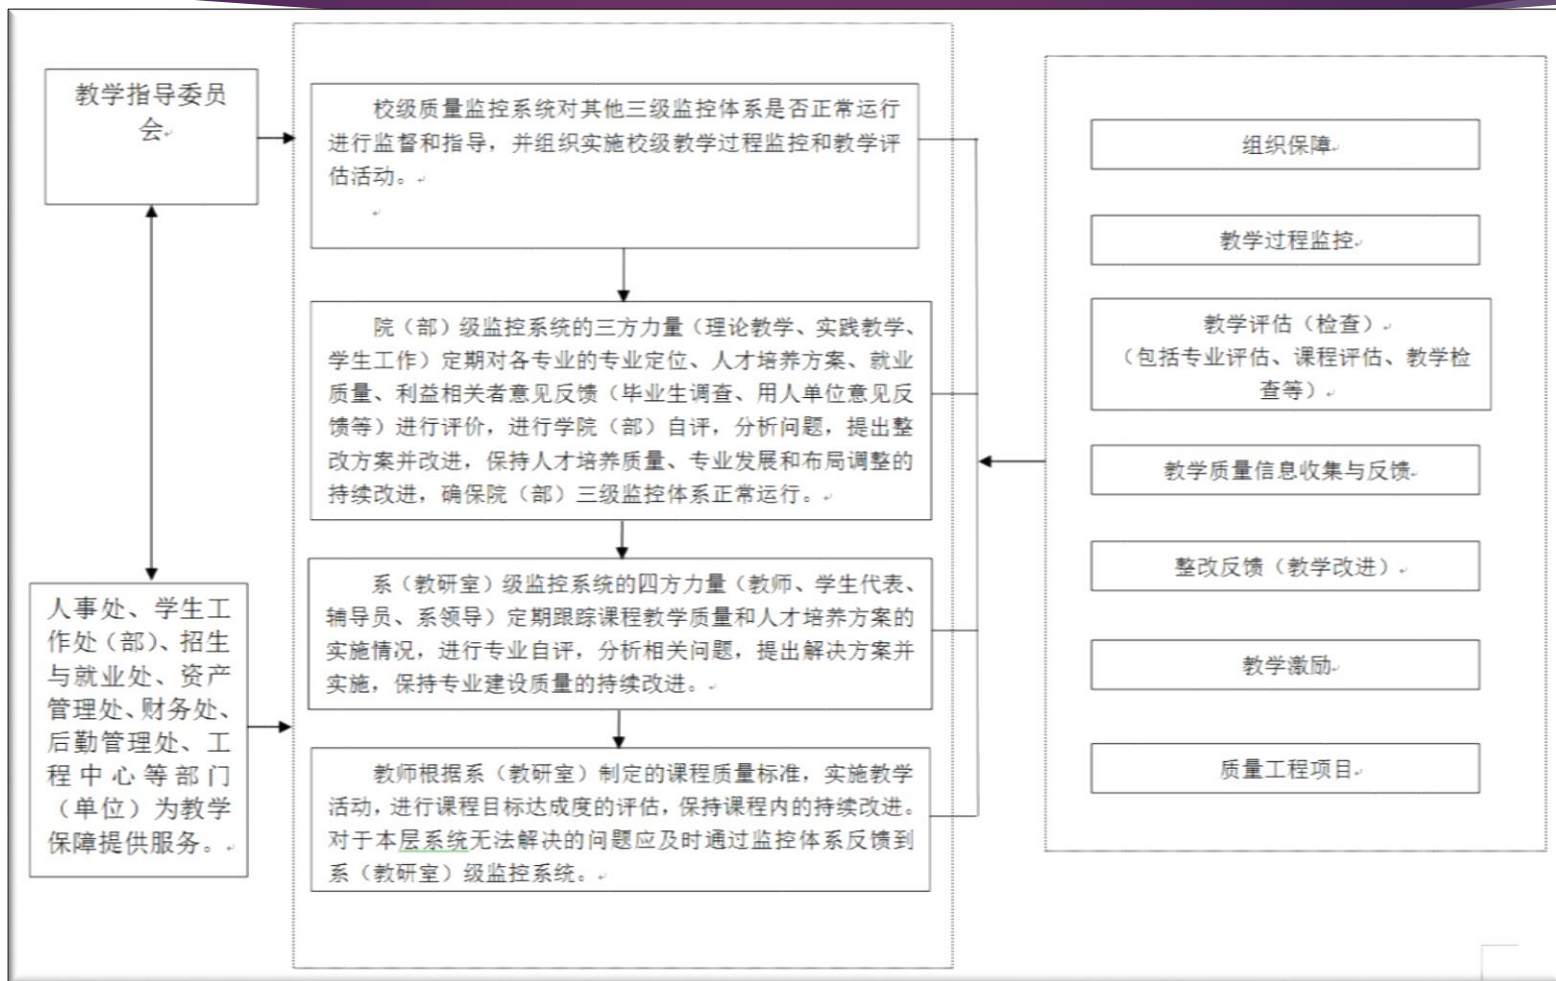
教学指导委员会

人事处、学生工作处（部）、招生与就业处、资产管理处、财务处、后勤管理处、工程中心等部门（单位）为教学保障提供服务。

校级质量监控系统对其他三级监控体系是否正常运行进行监督和指导，并组织实施校级教学过程监控和教学评估活动。

院（部）级监控系统的三方力量（理论教学、实践教学、学生工作）定期对各专业的专业定位、人才培养方案、就业质量、利益相关者意见反馈（毕业生调查、用人单位意见反馈等）进行评价，进行学院（部）自评，分析问题，提出整改方案并改进，保持人才培养质量、专业发展和布局调整的持续改进，确保院（部）三级监控体系正常运行。

系（教研室）级监控系统的四方力量（教师、学生代表、辅导员、系领导）定期跟踪课程教学质量和人才培养方案的实施情况，进行专业自评，分析相关问题，提出解决方案并实施，保持专业建设质量的持续改进。

教师根据系（教研室）制定的课程质量标准，实施教学活动，进行课程目标达成度的评估，保持课程内的持续改进。对于本层系统无法解决的问题应及时通过监控体系反馈到系（教研室）级监控系统。

组织保障

教学过程监控

教学评估（检查）
（包括专业评估、课程评估、教学检查等）

教学质量信息收集与反馈

整改反馈（教学改进）

教学激励

质量工程项目